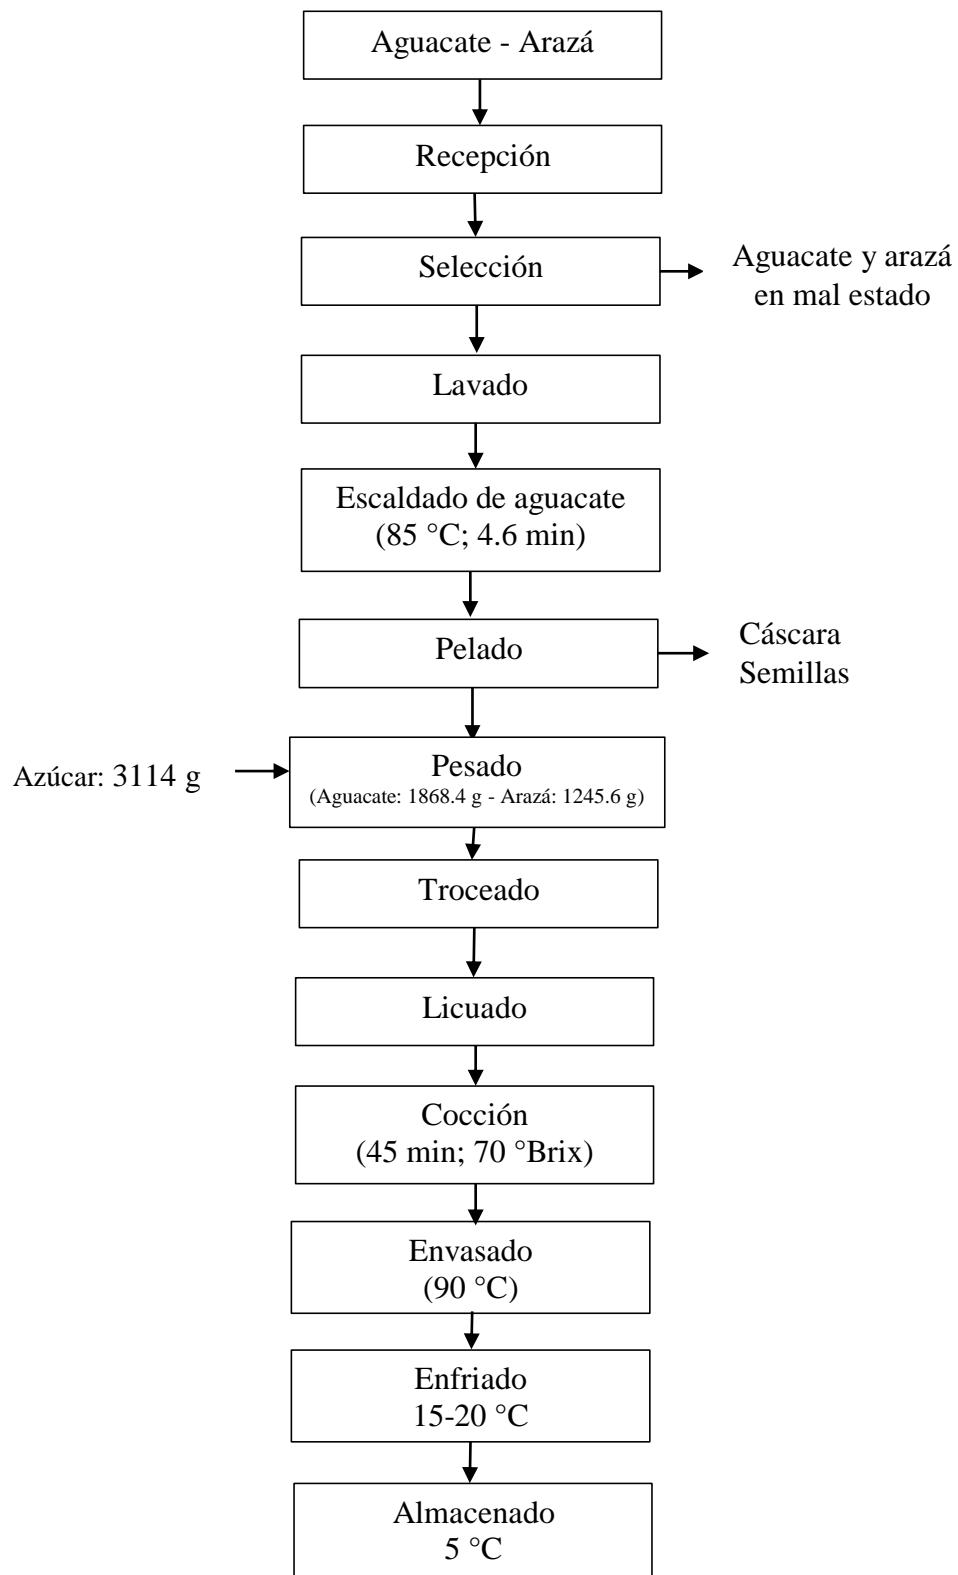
Aguacate - Arazá

Recepción

Selección

Aguacate y arazá en mal estado

Lavado

Escaldado de aguacate (85 °C; 4.6 min)

Pelado

Cáscara
Semillas

Azúcar: 3114 g

Pesado
(Aguacate: 1868.4 g - Arazá: 1245.6 g)

Troceado

Licuado

Cocción
(45 min; 70 °Brix)

Envasado
(90 °C)

Enfriado
15-20 °C

Almacenado
5 °C